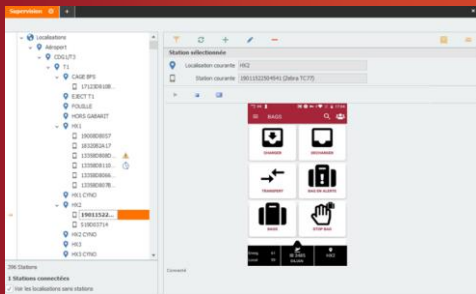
Supervision ⊗ +

Localisations
Aéroport
CDG/T3
T1
CAGE BPS
17123D81B...
EJECT T1
FOUILLE
HORS GABARIT
HK1
19000B3057
1832082A17
13398D808D...
13398D8110...
13398D806...
13398D807B...
HK1 CYND
HK2
19011522...
519D0714
HK2 CYND
HK3
HK3 CYND

396 Stations
1 Stations connectées
Voir les localisations sans stations

Station sélectionnée
Localisation courante HK2
Station courante 190115223054541 (Zebra TC77)

BAGS
CHARGER
DECHARGER
TRANSFERT
BAG EN ALERTE
BAGS
STOP BAG
VISO

Connecté